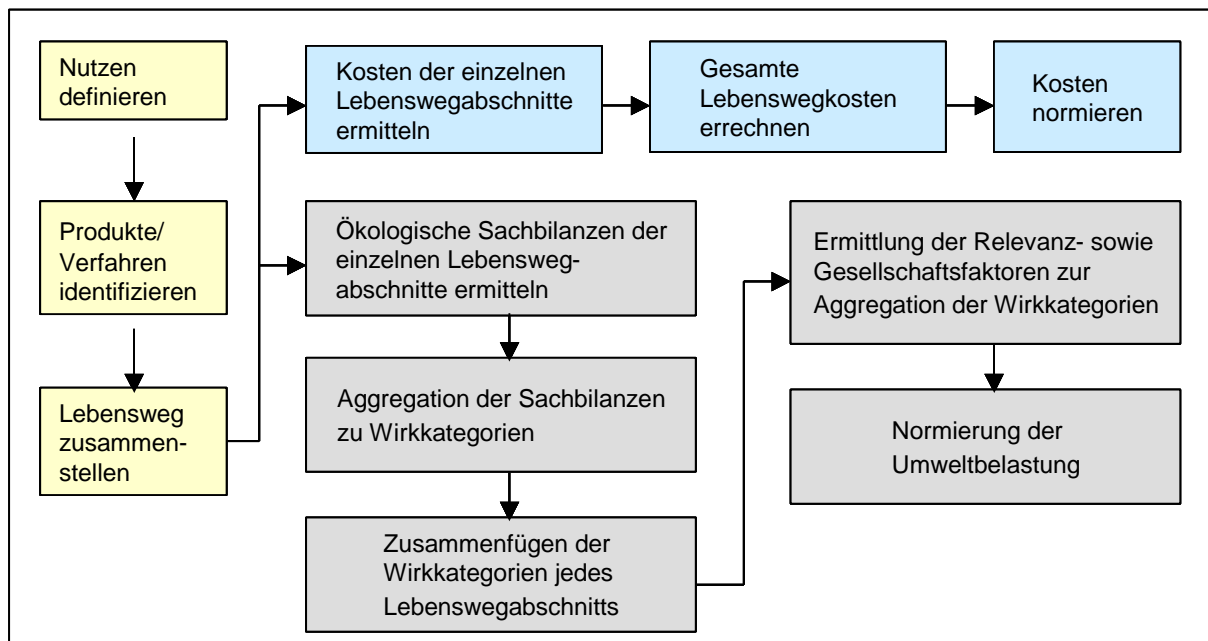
Nutzen definieren

Produkte/ Verfahren identifizieren

Lebensweg zusammenstellen

Kosten der einzelnen Lebenswegabschnitte ermitteln

Gesamte Lebenswegkosten errechnen

Kosten normieren

Ökologische Sachbilanzen der einzelnen Lebensweg-abschnitte ermitteln

Aggregation der Sachbilanzen zu Wirkkategorien

Zusammenfügen der Wirkkategorien jedes Lebenswegabschnitts

Ermittlung der Relevanz- sowie Gesellschaftsfaktoren zur Aggregation der Wirkkategorien

Normierung der Umweltbelastung